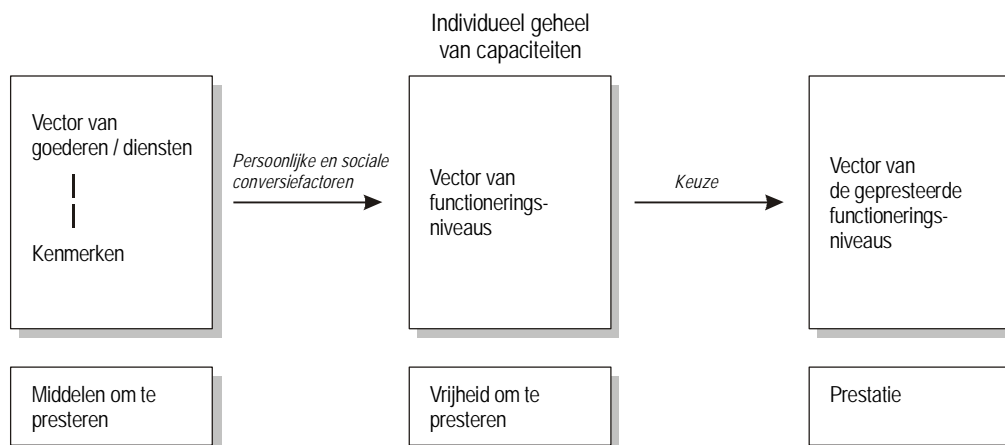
Individueel geheel van capaciteiten

Vector van goederen / diensten

Kenmerken

Persoonlijke en sociale conversiefactoren

Vector van functioneringsniveaus

Keuze

Vector van de gepresteerde functioneringsniveaus

Middelen om te presteren

Vrijheid om te presteren

Prestatie